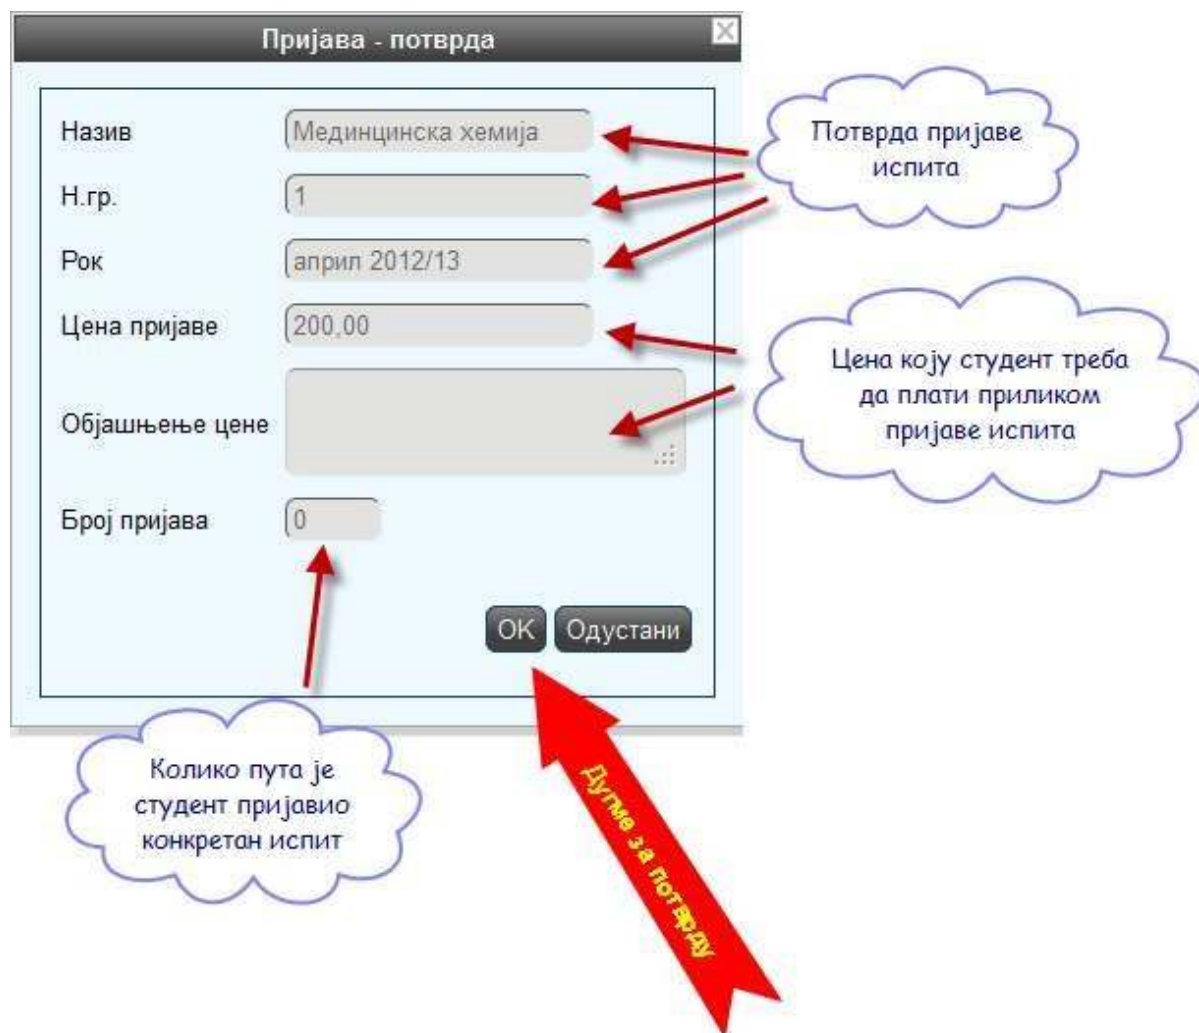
Пријава - потврда

Назив
Мединцинска хемија

Н.гр.
1

Рок
април 2012/13

Цена пријаве
200,00

Објашњење цене

Број пријава
0

OK
Одустани

Потврда пријаве испита

Цена коју студент треба да плати приликом пријаве испита

Колико пута је студент пријавио конкретан испит

Дугме за потврду